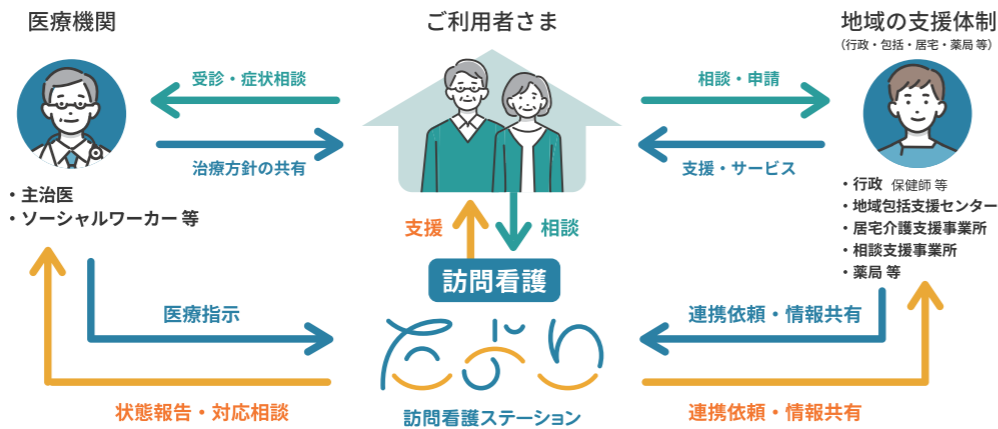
医療機関

ご利用者さま

地域の支援体制
（行政・包括・居宅・薬局 等）

受診・症状相談

治療方針の共有

相談・申請

支援・サービス

・主治医
・ソーシャルワーカー 等

・行政 保健師 等
・地域包括支援センター
・居宅介護支援事業所
・相談支援事業所
・薬局 等

支援

相談

訪問看護

医療指示

連携依頼・情報共有

たぷり

訪問看護ステーション

状態報告・対応相談

連携依頼・情報共有